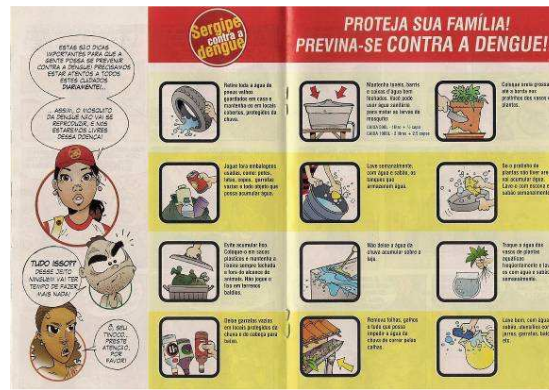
ESTAS SÃO DICAS IMPORTANTES PARA QUE A GENTE POSSA SE PREVENIR CONTRA A DENGUE! PRECISAMOS ESTAR ATENTOS A TODOS ESTES CUIDADOS DIARIAMENTE!...

ASSIM, O MOSQUITO DA DENGUE NÃO VAI SE REPRODUZIR, E NÓS ESTAREMOS LIVRES DESSA DOENÇA!

TUDO ISSO?! DESSE JEITO NINGUÉM VAI TER TEMPO DE FAZER MAIS NADA!

Ô, SEU TINOCO, PRESTE ATENÇÃO, POR FAVOR!

Sergipe contra a dengue

PROTEJA SUA FAMÍLIA!
PREVINA-SE CONTRA A DENGUE!

Retire toda a água de pneus velhos guardados em casa e mantenha-os em locais cobertos, protegidos da chuva.

Mantenha tonéis, barris e caixas d'água bem fechados. Você pode usar água sanitária para matar as larvas do mosquito.
CAIXA D'ÁGUA - 1.000 litros = 1 colher
CAIXA 1.000L - 2 litros = 2 colheres

Coloque areia grossa até a borda dos pratinhos dos vasos de plantas.

Jogue fora embalagens usadas, como: potes, latas, copos, garrafas vazias e todo objeto que possa acumular água.

Lave semanalmente, com água e sabão, os tanques que armazenam água.

Se o pratinho de plantas não tiver areia, não acumule água. Lave-o com escova e sabão semanalmente.

Evite acumular lixo. Coloque-o em sacos plásticos e mantenha a lixeira sempre fechada e fora do alcance de animais. Não jogue o lixo em terrenos baldios.

Não deixe a água da chuva acumular sobre a laje.

Troque a água dos vasos de plantas aquáticas frequentemente e lave-os com água e sabão semanalmente.

Guarde garrafas vazias em locais protegidos da chuva e de cabeça para baixo.

Remova folhas, galhos e tudo que possa impedir a água da chuva de correr pelas calhas.

Lave bem, com água e sabão, utensílios como jarros, garrafas, baldes etc.